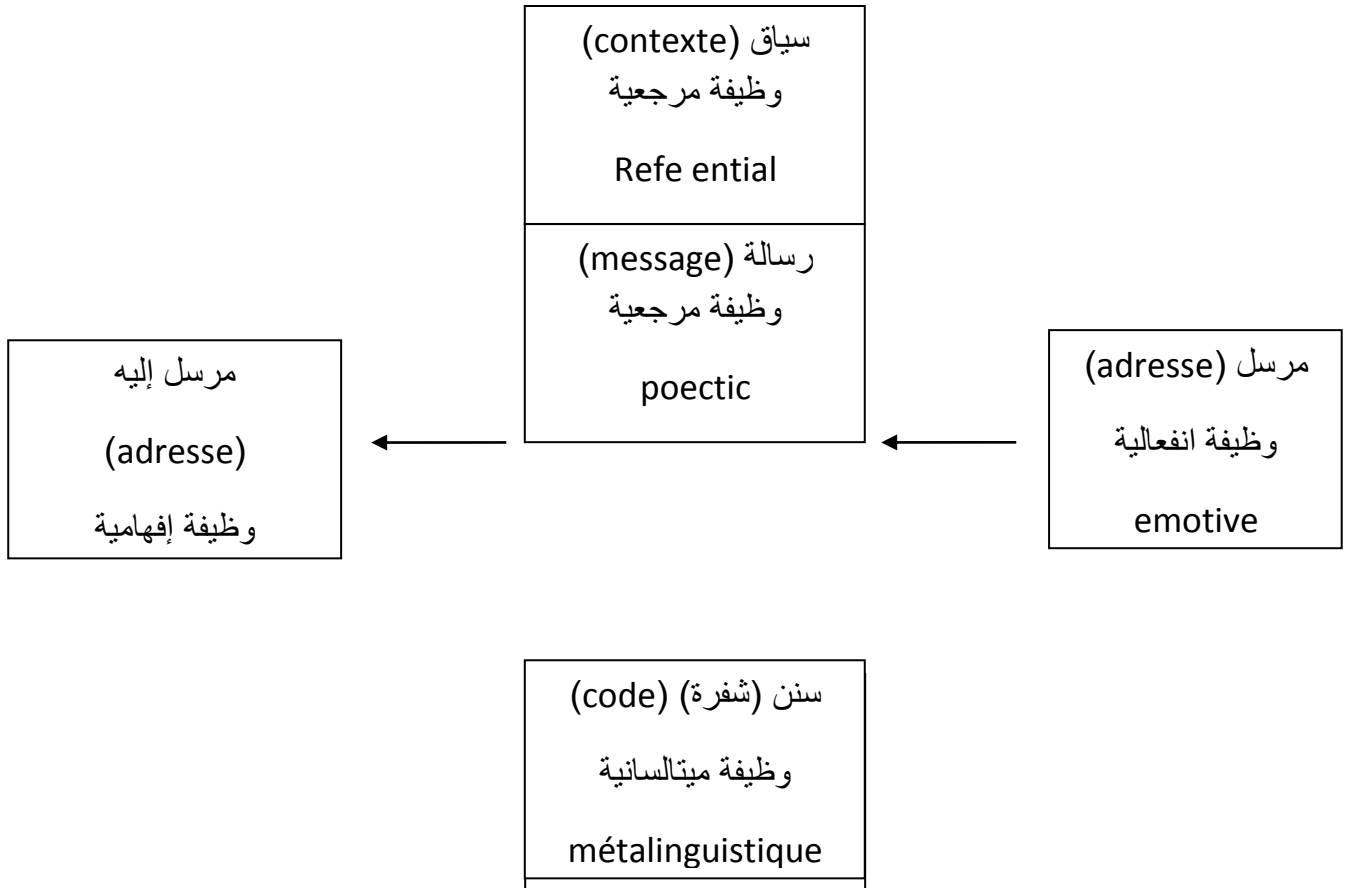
سياق (contexte)
وظيفة مرجعية
Refe ential

رسالة (message)
وظيفة مرجعية
poectic

مرسل (adresse)
وظيفة انفعالية
emotive

مرسل إليه
(adresse)
وظيفة إفهامية

سنن (شفرة) (code)
وظيفة ميتالسانية
métalinguistique